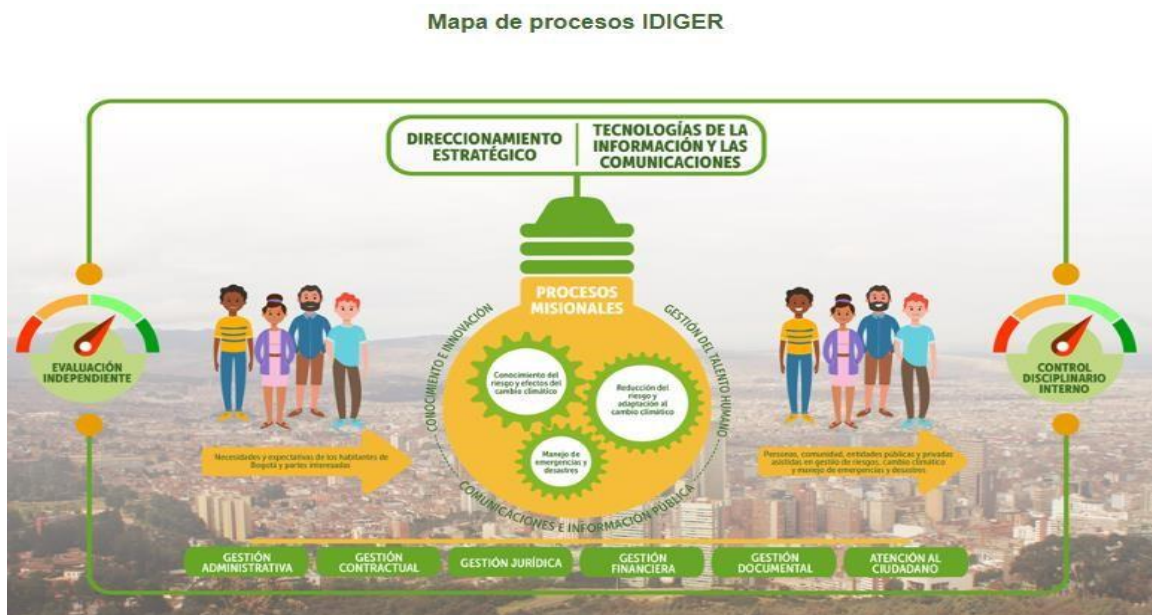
Mapa de procesos IDIGER

DIRECCIONAMIENTO ESTRATÉGICO

TECNOLOGÍAS DE LA INFORMACIÓN Y LAS COMUNICACIONES

EVALUACIÓN INDEPENDIENTE

PROCESOS MISIONALES

CONOCIMIENTO E INNOVACIÓN

GESTIÓN DEL TALENTO HUMANO

Conocimiento del riesgo y efectos del cambio climático

Reducción del riesgo y adaptación al cambio climático

Manejo de emergencias y desastres

COMUNICACIONES E INFORMACIÓN PÚBLICA

CONTROL DISCIPLINARIO INTERNO

Necesidades y expectativas de los habitantes de Bogotá y partes interesadas

Personas, comunidad, entidades públicas y privadas asistidas en gestión de riesgos, cambio climático y manejo de emergencias y desastres

GESTIÓN ADMINISTRATIVA

GESTIÓN CONTRACTUAL

GESTIÓN JURÍDICA

GESTIÓN FINANCIERA

GESTIÓN DOCUMENTAL

ATENCIÓN AL CIUDADANO